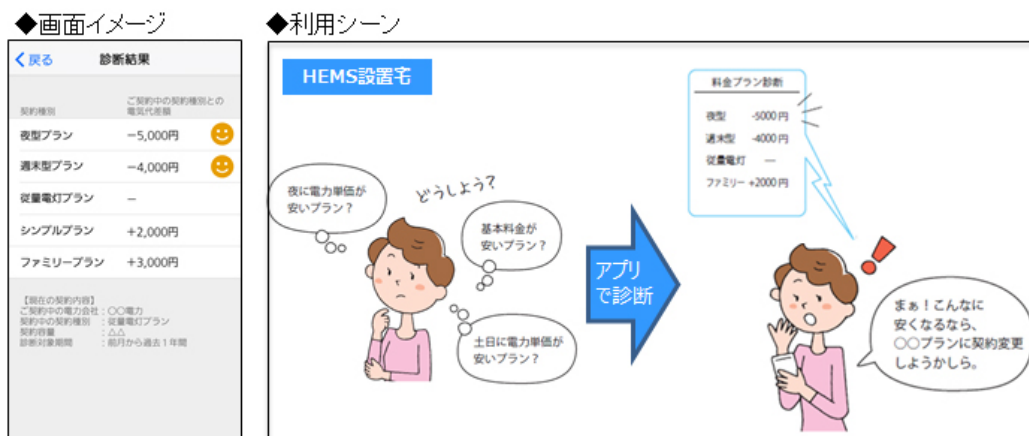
◆画面イメージ

＜戻る　診断結果

契約種別　ご契約中の契約種別との電気代差額

夜型プラン　−5,000円
週末型プラン　−4,000円
従量電灯プラン　−
シンプルプラン　+2,000円
ファミリープラン　+3,000円

【現在の契約内容】
ご契約中の電力会社：〇〇電力
契約中の契約種別：従量電灯プラン
契約容量：△△
診断対象期間：前月から過去１年間

◆利用シーン

HEMS設置宅

夜に電力単価が安いプラン？

どうしよう？

基本料金が安いプラン？

土日に電力単価が安いプラン？

アプリで診断

料金プラン診断
夜型　-5000円
週末型　-4000円
従量電灯　—
ファミリー　+2000円

まぁ！こんなに安くなるなら、〇〇プランに契約変更しようかしら。